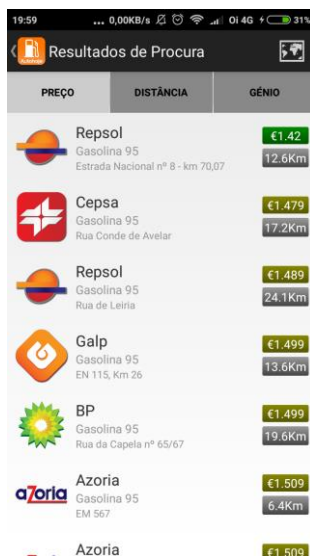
19:59 ... 0,00KB/s Oi 4G 31%

Resultados de Procura

PREÇO
DISTÂNCIA
GÉNIO

Repsol
Gasolina 95
Estrada Nacional nº 8 - km 70,07
€1.42
12.6Km

Cepsa
Gasolina 95
Rua Conde de Avelar
€1.479
17.2Km

Repsol
Gasolina 95
Rua de Leiria
€1.489
24.1Km

Galp
Gasolina 95
EN 115, Km 26
€1.499
13.6Km

BP
Gasolina 95
Rua da Capela nº 65/67
€1.499
19.6Km

azoria
Azoria
Gasolina 95
EM 567
€1.509
6.4Km

Azoria
€1.509